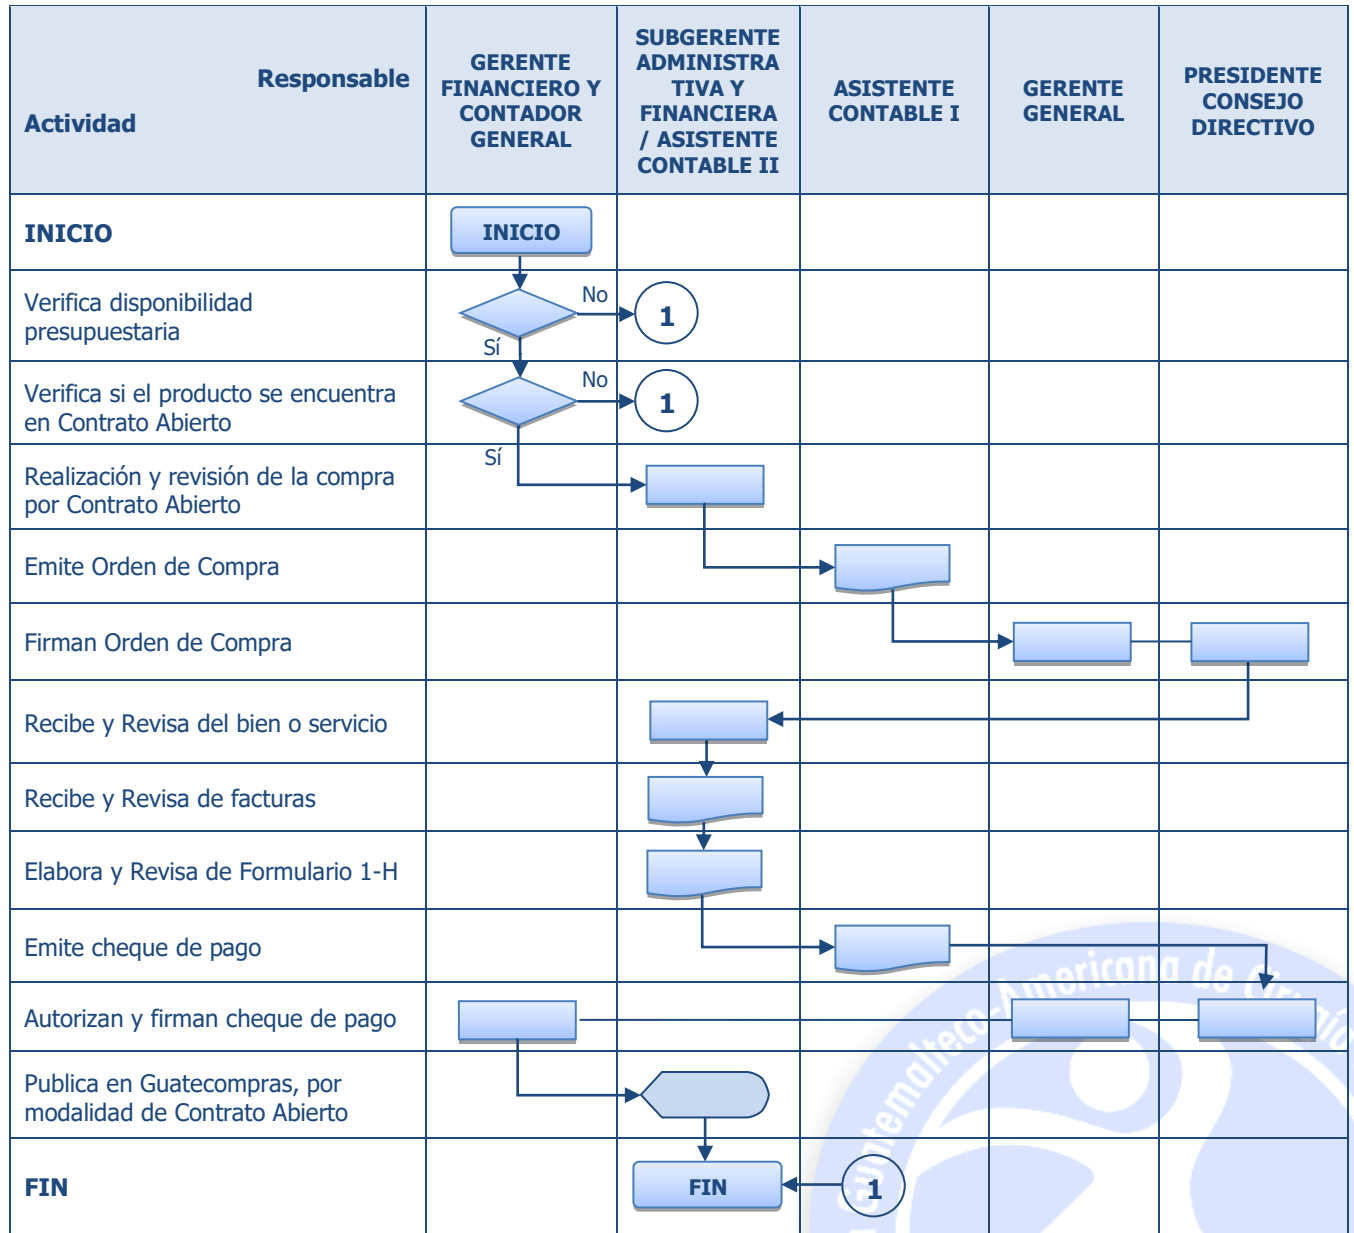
| Responsable / Actividad | GERENTE FINANCIERO Y CONTADOR GENERAL | SUBGERENTE ADMINISTRATIVA Y FINANCIERA / ASISTENTE CONTABLE II | ASISTENTE CONTABLE I | GERENTE GENERAL | PRESIDENTE CONSEJO DIRECTIVO |
|---|---|---|---|---|---|
| INICIO | INICIO | | | | |
| Verifica disponibilidad presupuestaria | No / Sí | 1 | | | |
| Verifica si el producto se encuentra en Contrato Abierto | No / Sí | 1 | | | |
| Realización y revisión de la compra por Contrato Abierto | | | | | |
| Emite Orden de Compra | | | | | |
| Firman Orden de Compra | | | | | |
| Recibe y Revisa del bien o servicio | | | | | |
| Recibe y Revisa de facturas | | | | | |
| Elabora y Revisa de Formulario 1-H | | | | | |
| Emite cheque de pago | | | | | |
| Autorizan y firman cheque de pago | | | | | |
| Publica en Guatecompras, por modalidad de Contrato Abierto | | | | | |
| FIN | | FIN | 1 | | |

Guatemalteco-Americano de Cr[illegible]